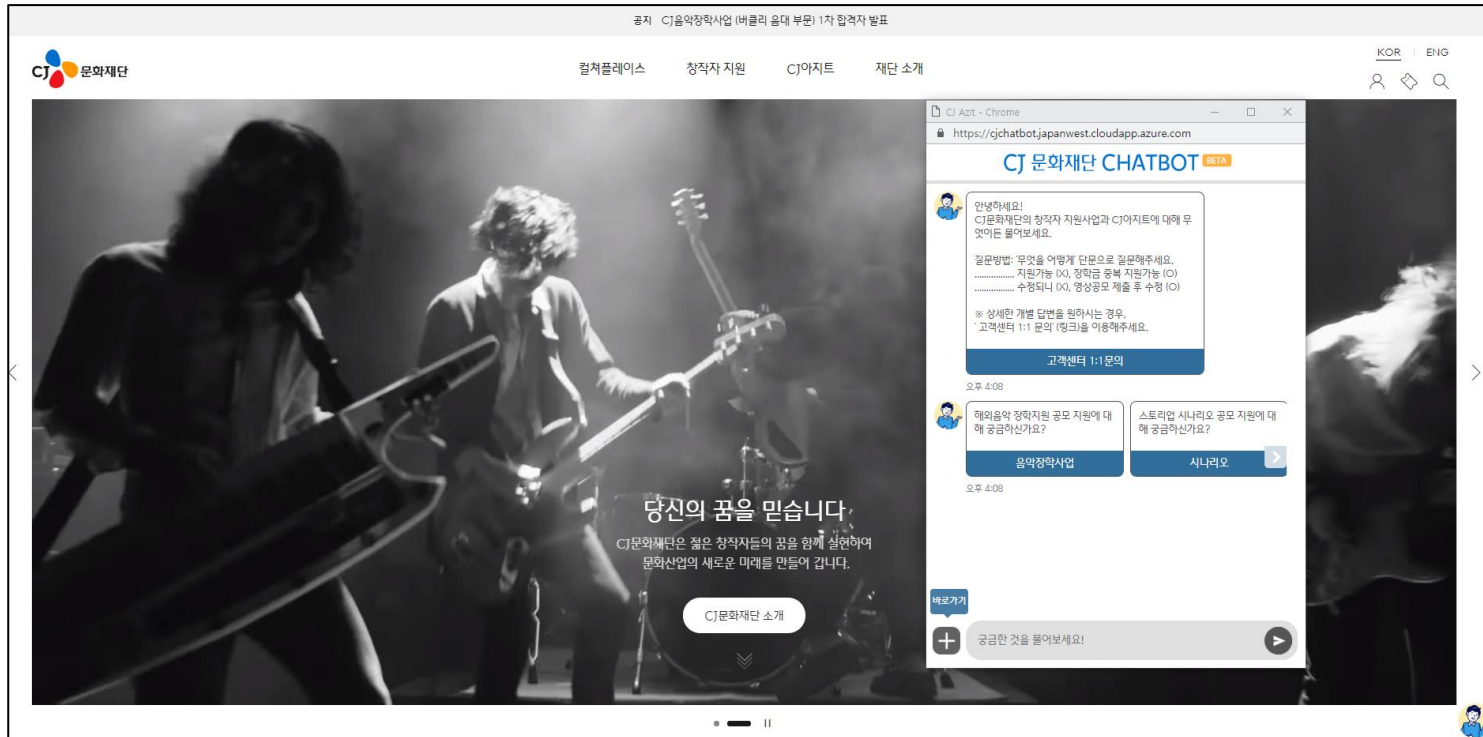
공지 CJ음악장학사업 (버클리 음대 부문) 1차 합격자 발표

CJ 문화재단

컬쳐플레이스 창작자 지원 CJ아지트 재단 소개

KOR | ENG

CJ Azit - Chrome

https://cjchatbot.japanwest.cloudapp.azure.com

CJ 문화재단 CHATBOT BETA

안녕하세요!
CJ문화재단의 창작자 지원사업과 CJ아지트에 대해 무엇이든 물어보세요.

질문방법: '무엇을 어떻게' 단문으로 질문해주세요.
................ 지원가능 (X), 장학금 중복 지원가능 (O)
................ 수정되니 (X), 영상공모 제출 후 수정 (O)

※ 상세한 개별 답변을 원하시는 경우,
'고객센터 1:1 문의' (링크)을 이용해주세요.

고객센터 1:1문의

오후 4:08

해외음악 장학지원 공모 지원에 대해 궁금하신가요?

음악장학사업

스토리업 시나리오 공모 지원에 대해 궁금하신가요?

시나리오

오후 4:08

바로가기

궁금한 것을 물어보세요!

당신의 꿈을 믿습니다

CJ문화재단은 젊은 창작자들의 꿈을 함께 실현하여 문화산업의 새로운 미래를 만들어 갑니다.

CJ문화재단 소개